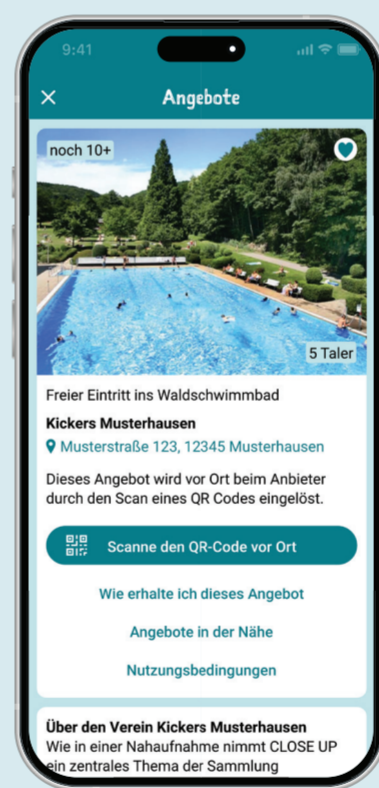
9:41

Angebote

noch 10+

5 Taler

Freier Eintritt ins Waldschwimmbad

Kickers Musterhausen

Musterstraße 123, 12345 Musterhausen

Dieses Angebot wird vor Ort beim Anbieter durch den Scan eines QR Codes eingelöst.

Scanne den QR-Code vor Ort

Wie erhalte ich dieses Angebot

Angebote in der Nähe

Nutzungsbedingungen

Über den Verein Kickers Musterhausen

Wie in einer Nahaufnahme nimmt CLOSE UP ein zentrales Thema der Sammlung